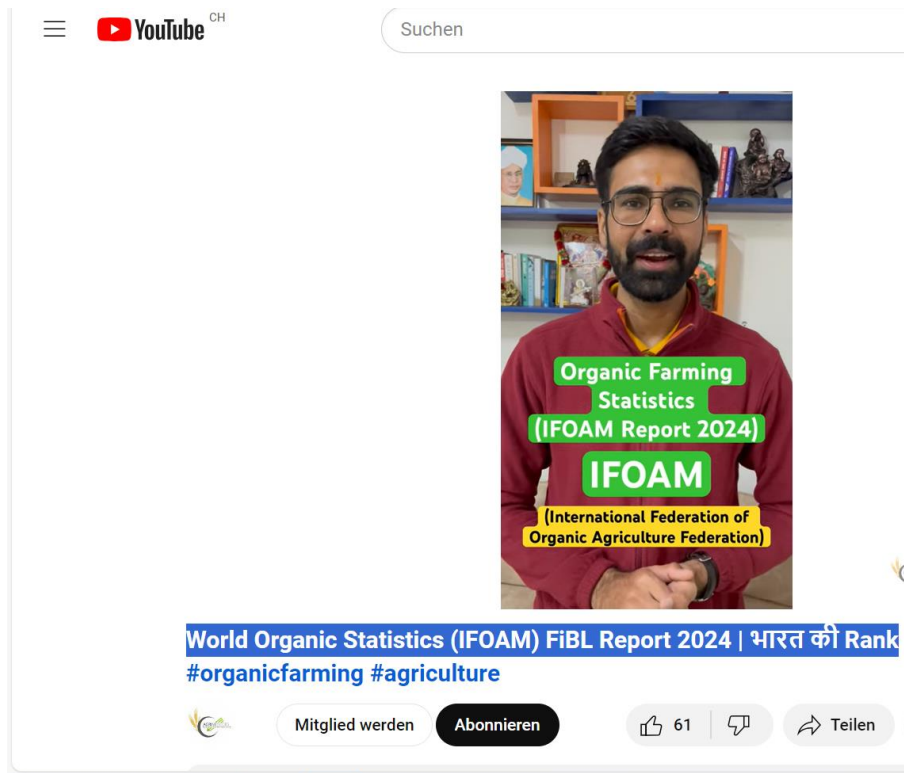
YouTube CH

Suchen

Organic Farming Statistics (IFOAM Report 2024)

IFOAM

(International Federation of Organic Agriculture Federation)

World Organic Statistics (IFOAM) FiBL Report 2024 | भारत की Rank #organicfarming #agriculture

Mitglied werden

Abonnieren

61

Teilen